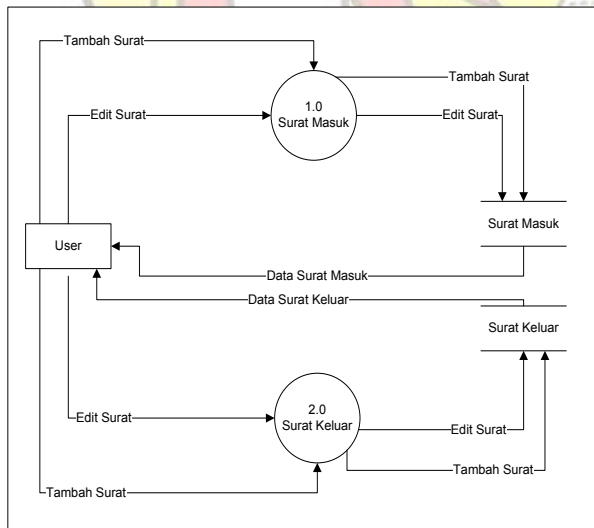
Tambah Surat

Edit Surat

1.0
Surat Masuk

Tambah Surat

Edit Surat

Surat Masuk

User

Data Surat Masuk

Data Surat Keluar

Surat Keluar

Edit Surat

2.0
Surat Keluar

Edit Surat

Tambah Surat

Tambah Surat